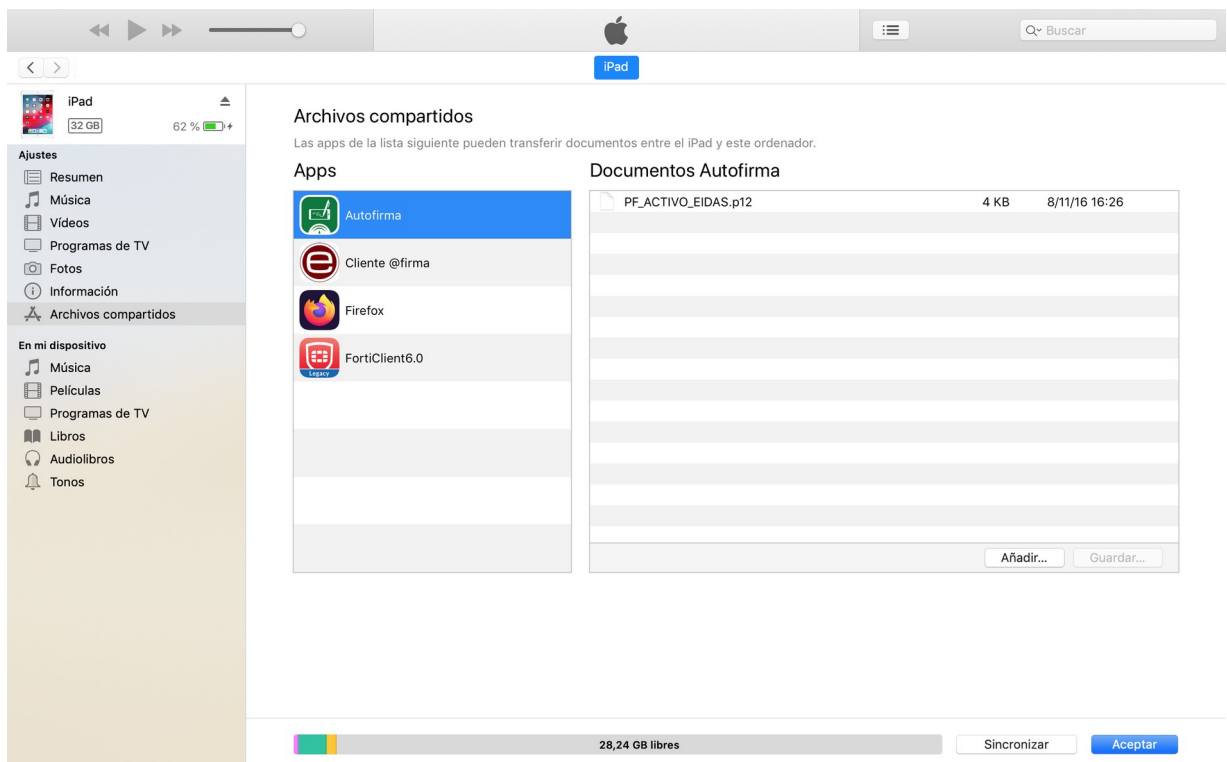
Buscar

iPad

iPad
32 GB
62 %

Ajustes
Resumen
Música
Vídeos
Programas de TV
Fotos
Información
Archivos compartidos

En mi dispositivo
Música
Películas
Programas de TV
Libros
Audiolibros
Tonos

Archivos compartidos
Las apps de la lista siguiente pueden transferir documentos entre el iPad y este ordenador.

Apps
Autofirma
Cliente @firma
Firefox
FortiClient6.0
Legacy

Documentos Autofirma
| PF_ACTIVO_EIDAS.p12 | 4 KB | 8/11/16 16:26 |

Añadir...
Guardar...

28,24 GB libres
Sincronizar
Aceptar